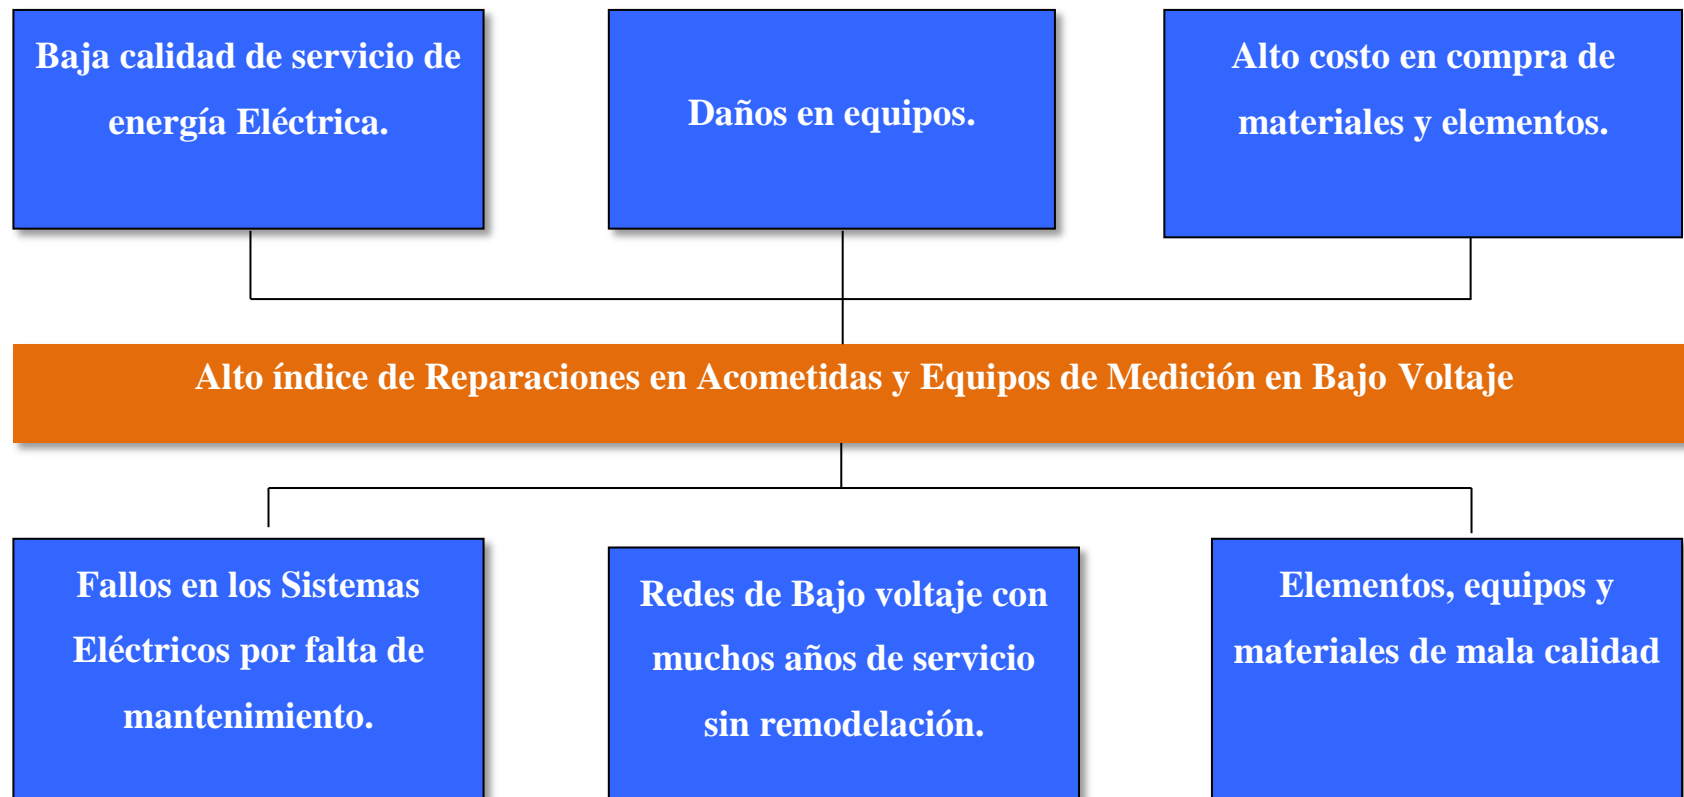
Baja calidad de servicio de energía Eléctrica.

Daños en equipos.

Alto costo en compra de materiales y elementos.

Alto índice de Reparaciones en Acometidas y Equipos de Medición en Bajo Voltaje

Fallos en los Sistemas Eléctricos por falta de mantenimiento.

Redes de Bajo voltaje con muchos años de servicio sin remodelación.

Elementos, equipos y materiales de mala calidad